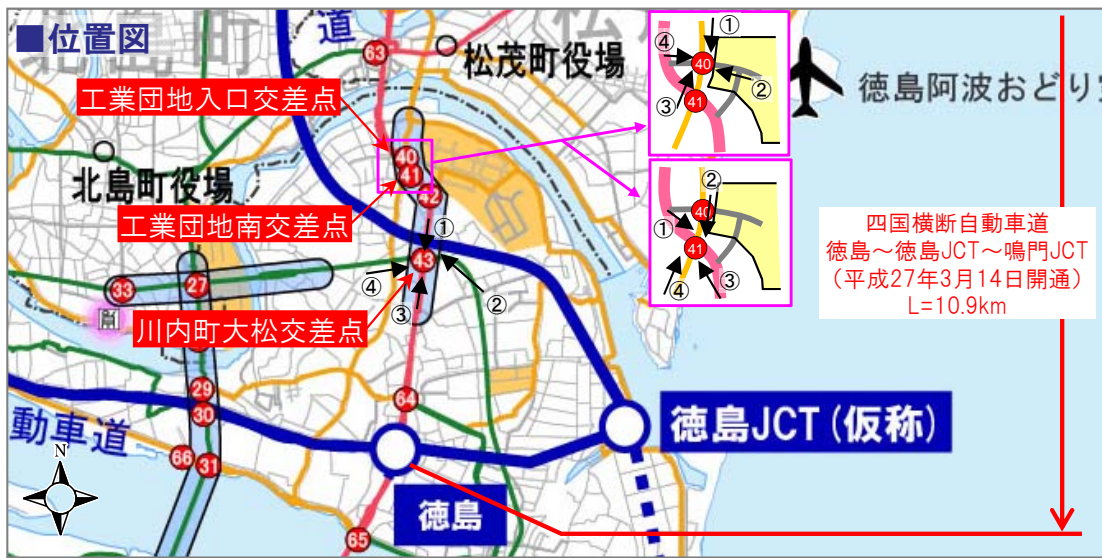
■位置図

北島町

道

松茂町役場

徳島阿波おどり

63

工業団地入口交差点

40
41
42

北島町役場

工業団地南交差点

①
②
③
④
43

33
27

川内町大松交差点

29
30
64
66
31
65

動車道

N

徳島

徳島JCT（仮称）

①
②
③
④
40
41

①
②
③
④
40
41

四国横断自動車道
徳島～徳島JCT～鳴門JCT
（平成27年3月14日開通）
L=10.9km